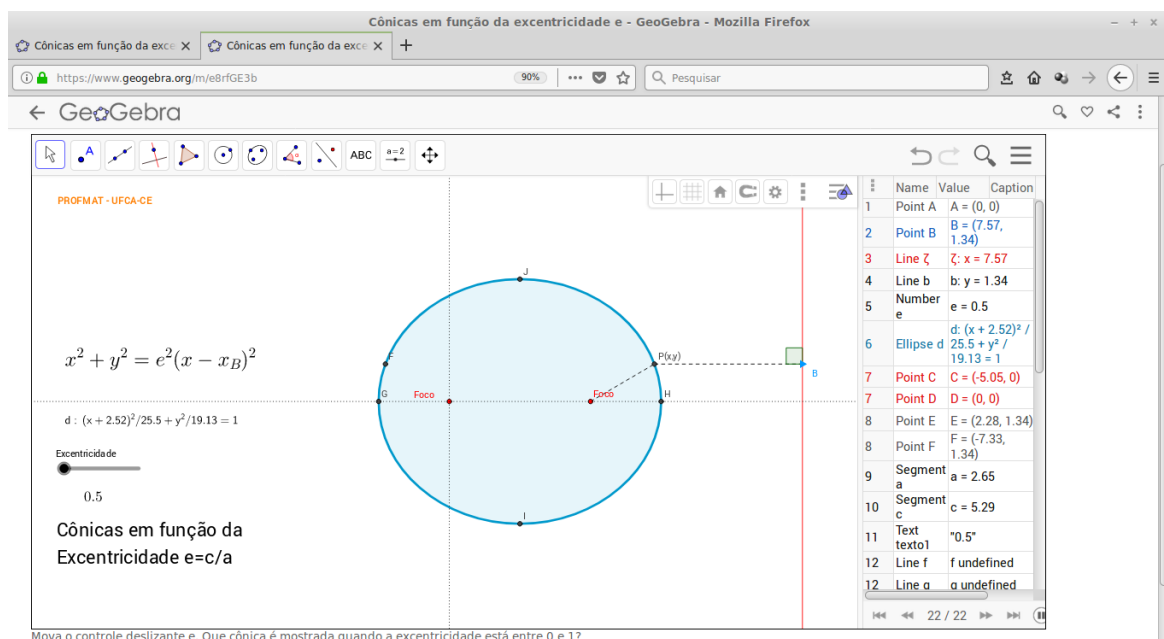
Cônicas em função da excentricidade e - GeoGebra - Mozilla Firefox

Cônicas em função da exce ×
Cônicas em função da exce ×
+

https://www.geogebra.org/m/e8rfGE3b
90%
Pesquisar

← GeoGebra

ABC
a=2

PROFMAT - UFCA-CE

$x^2 + y^2 = e^2(x - x_B)^2$

d : $(x + 2.52)^2/25.5 + y^2/19.13 = 1$

Excentricidade

0.5

Cônicas em função da Excentricidade e=c/a

J
F
P(x,y)
G
Foco
Foco
H
I
B

| | Name | Value | Caption |
|---|---|---|---|
| 1 | Point A | A = (0, 0) | |
| 2 | Point B | B = (7.57, 1.34) | |
| 3 | Line ζ | ζ: x = 7.57 | |
| 4 | Line b | b: y = 1.34 | |
| 5 | Number e | e = 0.5 | |
| 6 | Ellipse d | d: (x + 2.52)² / 25.5 + y² / 19.13 = 1 | |
| 7 | Point C | C = (-5.05, 0) | |
| 7 | Point D | D = (0, 0) | |
| 8 | Point E | E = (2.28, 1.34) | |
| 8 | Point F | F = (-7.33, 1.34) | |
| 9 | Segment a | a = 2.65 | |
| 10 | Segment c | c = 5.29 | |
| 11 | Text texto1 | "0.5" | |
| 12 | Line f | f undefined | |
| 12 | Line g | g undefined | |

22 / 22

Mova o controle deslizante e. Que cônica é mostrada quando a excentricidade está entre 0 e 1?